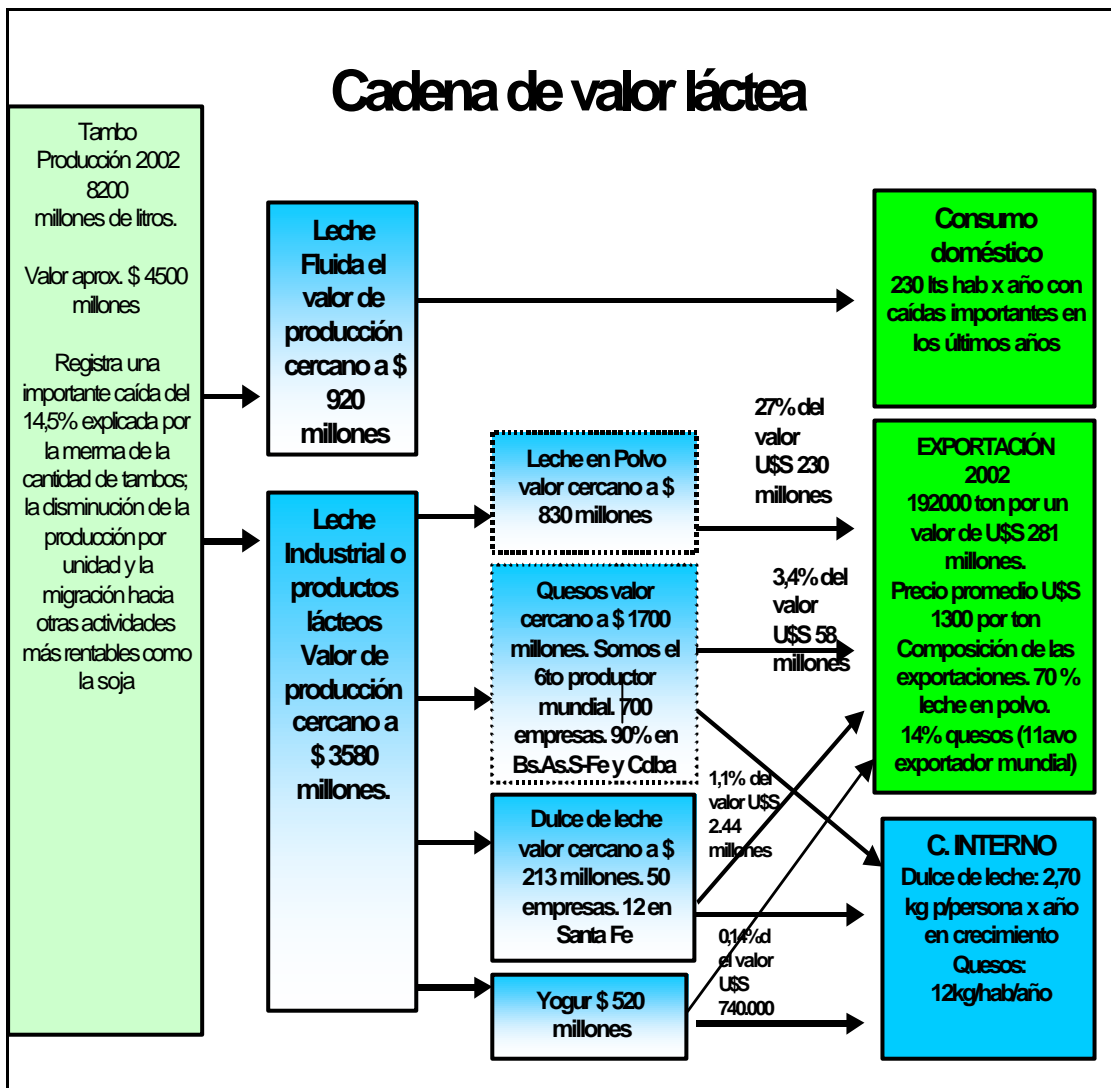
Cadena de valor láctea

Tambo Producción 2002 8200 millones de litros.

Valor aprox. $ 4500 millones

Registra una importante caída del 14,5% explicada por la merma de la cantidad de tambos; la disminución de la producción por unidad y la migración hacia otras actividades más rentables como la soja

Leche Fluida el valor de producción cercano a $ 920 millones

Leche Industrial o productos lácteos Valor de producción cercano a $ 3580 millones.

Leche en Polvo valor cercano a $ 830 millones

Quesos valor cercano a $ 1700 millones. Somos el 6to productor mundial. 700 empresas. 90% en Bs.As.S-Fe y Cdba

Dulce de leche valor cercano a $ 213 millones. 50 empresas. 12 en Santa Fe

Yogur $ 520 millones

27% del valor U$S 230 millones

3,4% del valor U$S 58 millones

1,1% del valor U$S 2.44 millones

0,14% del valor U$S 740.000

Consumo doméstico 230 lts hab x año con caídas importantes en los últimos años

EXPORTACIÓN 2002 192000 ton por un valor de U$S 281 millones. Precio promedio U$S 1300 por ton Composición de las exportaciones. 70 % leche en polvo. 14% quesos (11avo exportador mundial)

C. INTERNO Dulce de leche: 2,70 kg p/persona x año en crecimiento Quesos: 12kg/hab/año